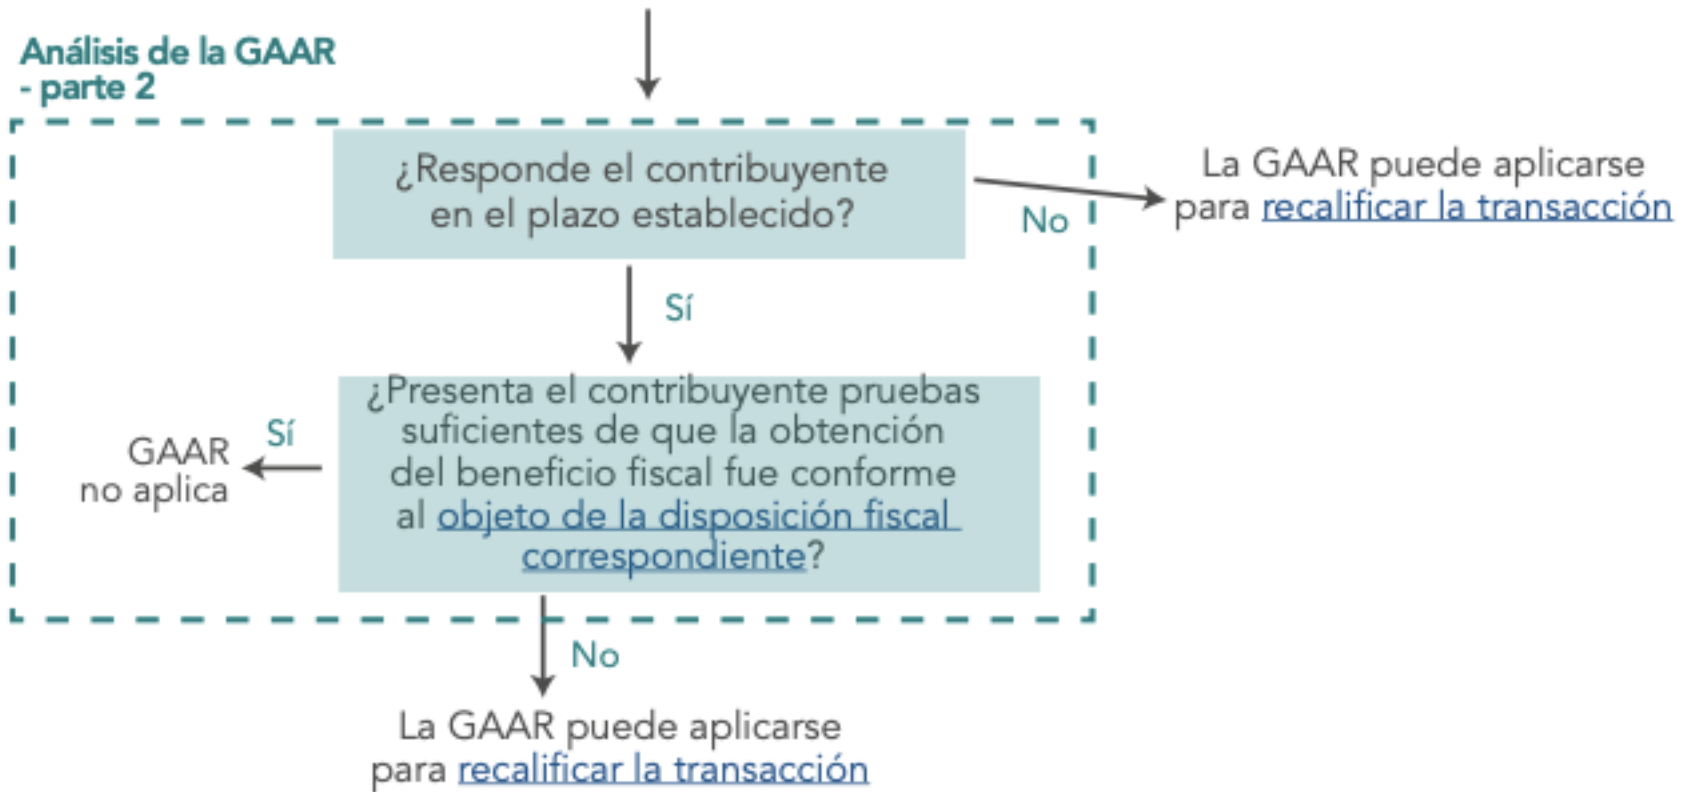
Análisis de la GAAR - parte 2

¿Responde el contribuyente en el plazo establecido?

No

La GAAR puede aplicarse para recalificar la transacción

Sí

¿Presenta el contribuyente pruebas suficientes de que la obtención del beneficio fiscal fue conforme al objeto de la disposición fiscal correspondiente?

Sí

GAAR no aplica

No

La GAAR puede aplicarse para recalificar la transacción